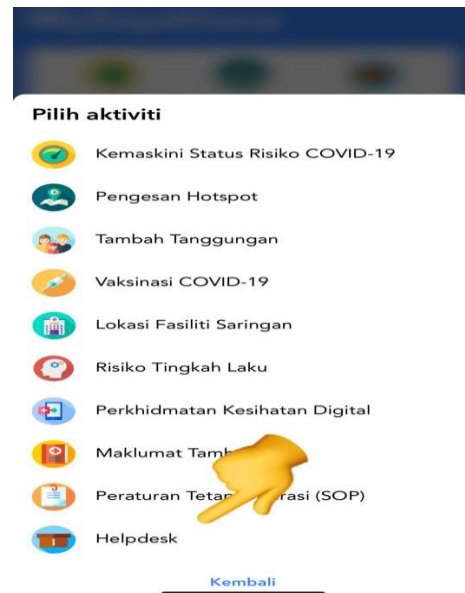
Pilih aktiviti

Kemaskini Status Risiko COVID-19

Pengesan Hotspot

Tambah Tanggungan

Vaksinasi COVID-19

Lokasi Fasiliti Saringan

Risiko Tingkah Laku

Perkhidmatan Kesihatan Digital

Maklumat Tamb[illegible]

Peraturan Teta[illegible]rasi (SOP)

Helpdesk

Kembali